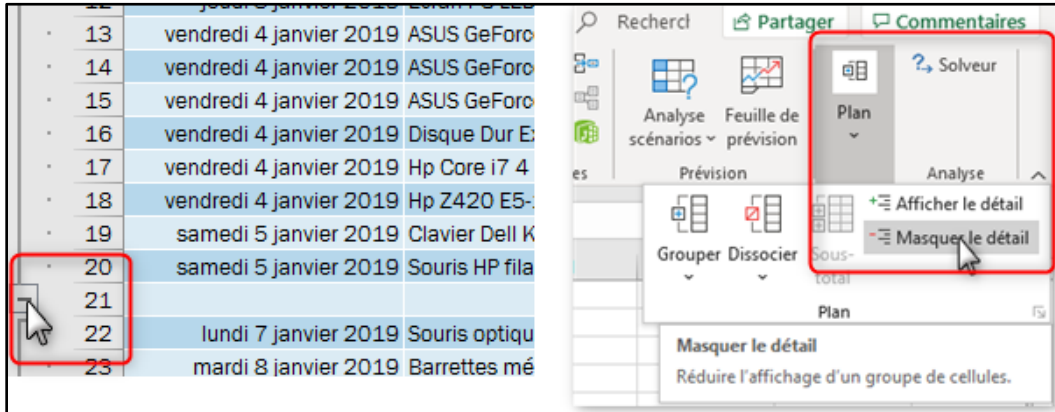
| | | |
|---|---|---|
| 12 | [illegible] janvier 2019 | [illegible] |
| 13 | vendredi 4 janvier 2019 | ASUS GeForc |
| 14 | vendredi 4 janvier 2019 | ASUS GeForc |
| 15 | vendredi 4 janvier 2019 | ASUS GeForc |
| 16 | vendredi 4 janvier 2019 | Disque Dur E |
| 17 | vendredi 4 janvier 2019 | Hp Core i7 4 |
| 18 | vendredi 4 janvier 2019 | Hp Z420 E5- |
| 19 | samedi 5 janvier 2019 | Clavier Dell K |
| 20 | samedi 5 janvier 2019 | Souris HP fila |
| 21 | | |
| 22 | lundi 7 janvier 2019 | Souris optiqu |
| 23 | mardi 8 janvier 2019 | Barrettes mé |

Recherch
Partager
Commentaires
Analyse scénarios
Feuille de prévision
Prévision
Plan
Solveur
Analyse
Grouper
Dissocier
Sous-total
Afficher le détail
Masquer le détail
Plan
Masquer le détail
Réduire l'affichage d'un groupe de cellules.